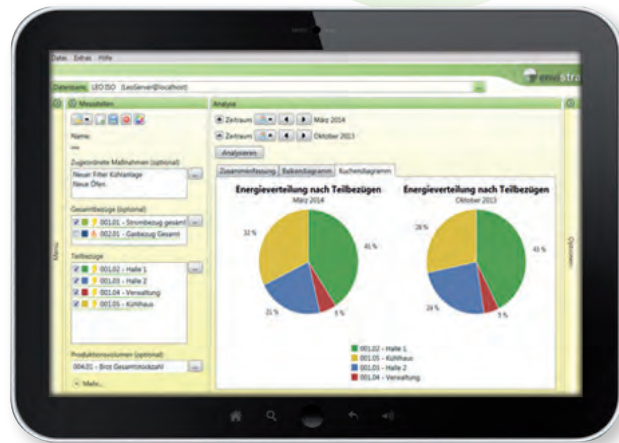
Datei Extras Hilfe

envistra

Datenbank: LEO ISO (LeoServer@localhost)

Messstellen

Name:

Zugeordnete Maßnahmen (optional)

Neuer Filter Kühlanlage
Neue Öfen

Gesamtbezüge (optional)

001.01 - Strombezug gesamt

002.01 - Gasbezug Gesamt

Teilbezüge

001.02 - Halle 1
001.03 - Halle 2
001.04 - Verwaltung
001.05 - Kühlhaus

Produktionsvolumen (optional)

004.01 - Brot Gesamtstückzahl

Mehr...

Menu

Analyse

Zeitraum März 2014

Zeitraum Oktober 2013

Analysieren

Zusammenfassung Balkendiagramm Kuchendiagramm

Energieverteilung nach Teilbezügen
März 2014

32 %
41 %
21 %
5 %

Energieverteilung nach Teilbezügen
Oktober 2013

26 %
45 %
24 %
5 %

001.02 - Halle 1
001.05 - Kühlhaus
001.03 - Halle 2
001.04 - Verwaltung

Optionen